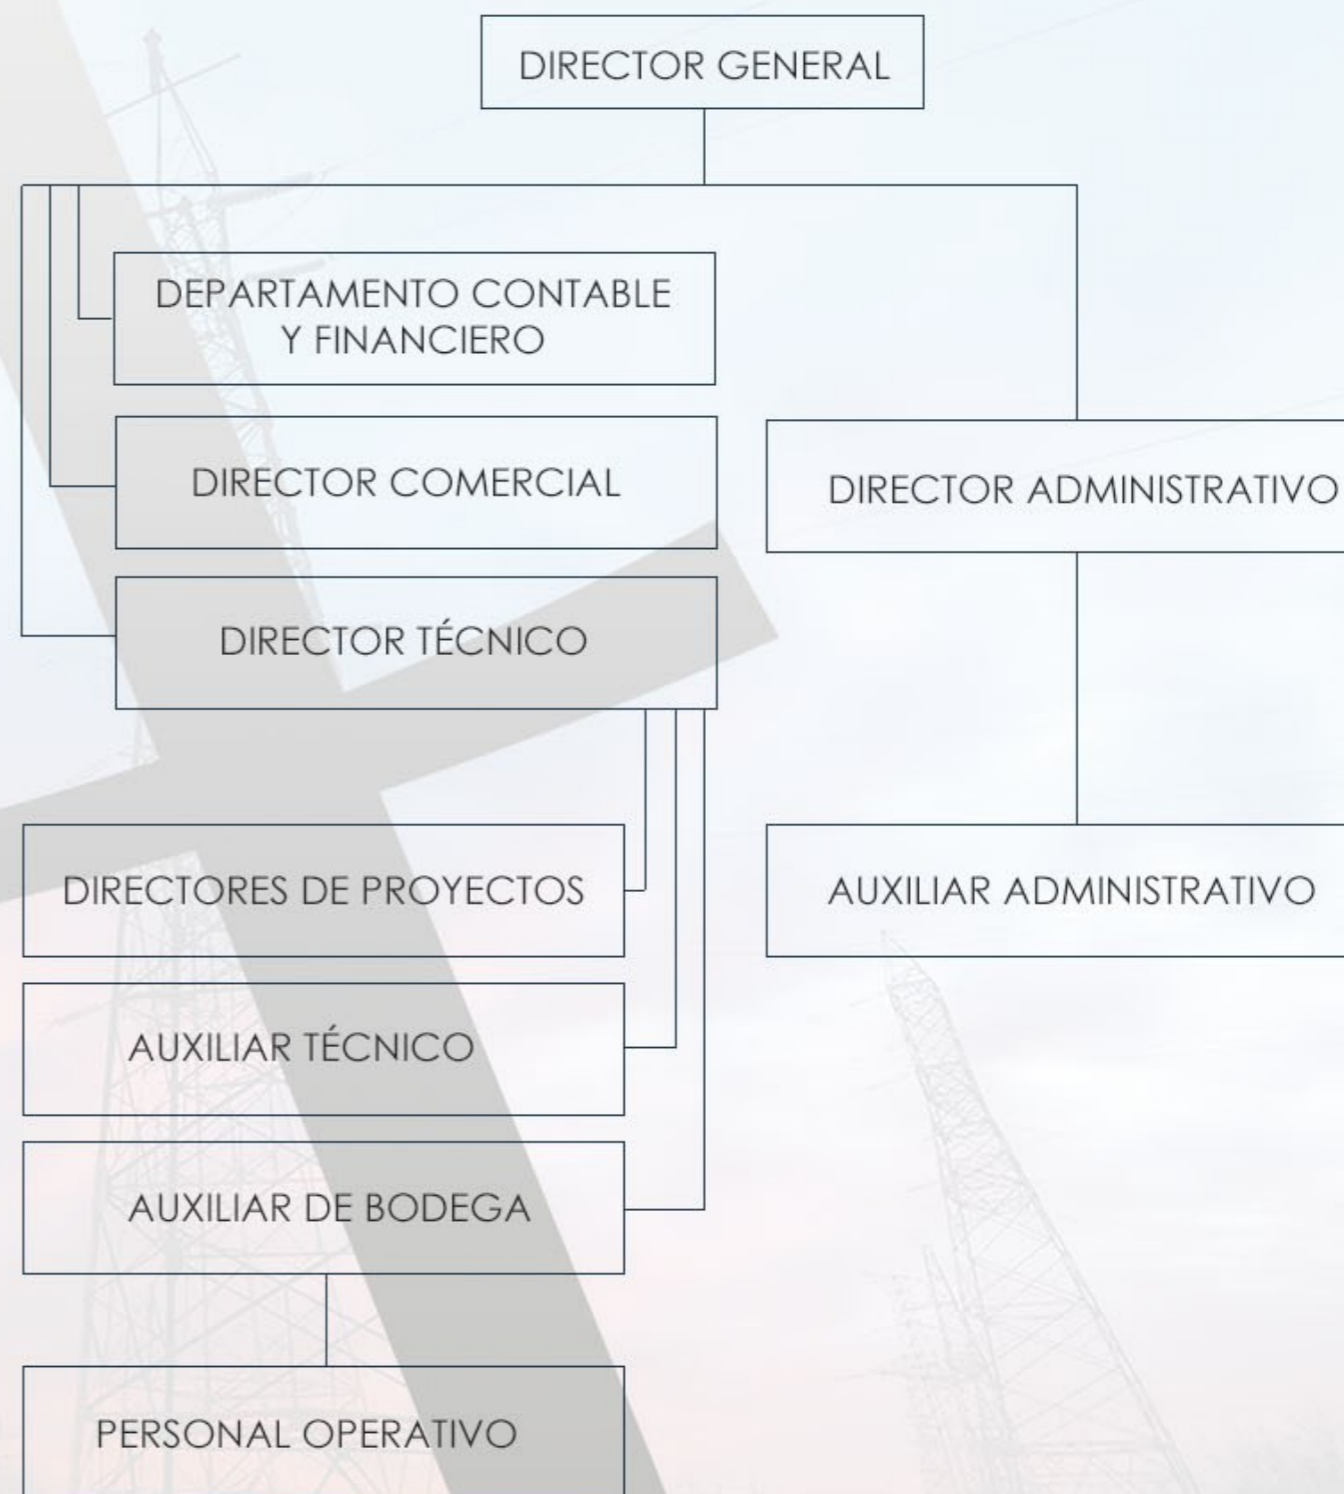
DIRECTOR GENERAL

DEPARTAMENTO CONTABLE Y FINANCIERO

DIRECTOR COMERCIAL

DIRECTOR TÉCNICO

DIRECTOR ADMINISTRATIVO

DIRECTORES DE PROYECTOS

AUXILIAR TÉCNICO

AUXILIAR DE BODEGA

PERSONAL OPERATIVO

AUXILIAR ADMINISTRATIVO